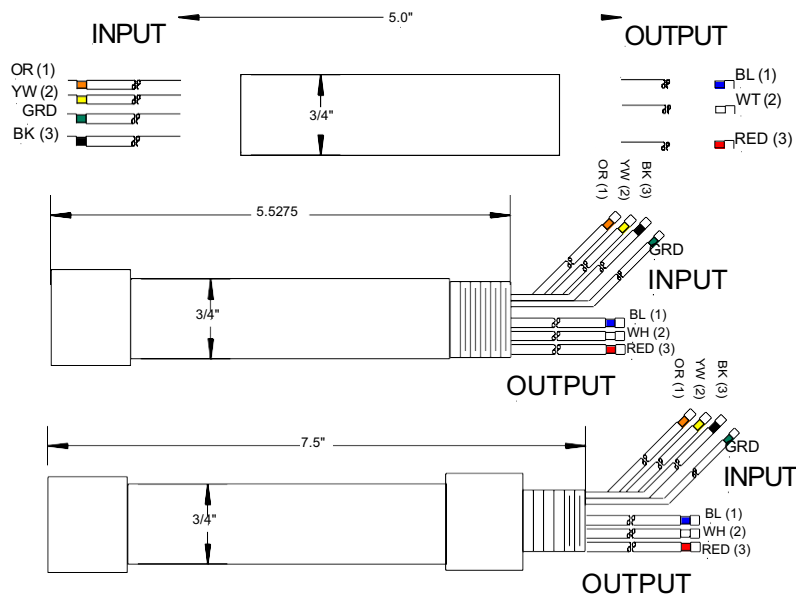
INPUT

5.0"

OUTPUT

OR (1)
YW (2)
GRD
BK (3)

3/4"

BL (1)
WT (2)
RED (3)

5.5275

OR (1)
YW (2)
BK (3)
GRD
INPUT

3/4"

BL (1)
WH (2)
RED (3)
OUTPUT

OR (1)
YW (2)
BK (3)

7.5"

GRD
INPUT

3/4"

BL (1)
WH (2)
RED (3)
OUTPUT